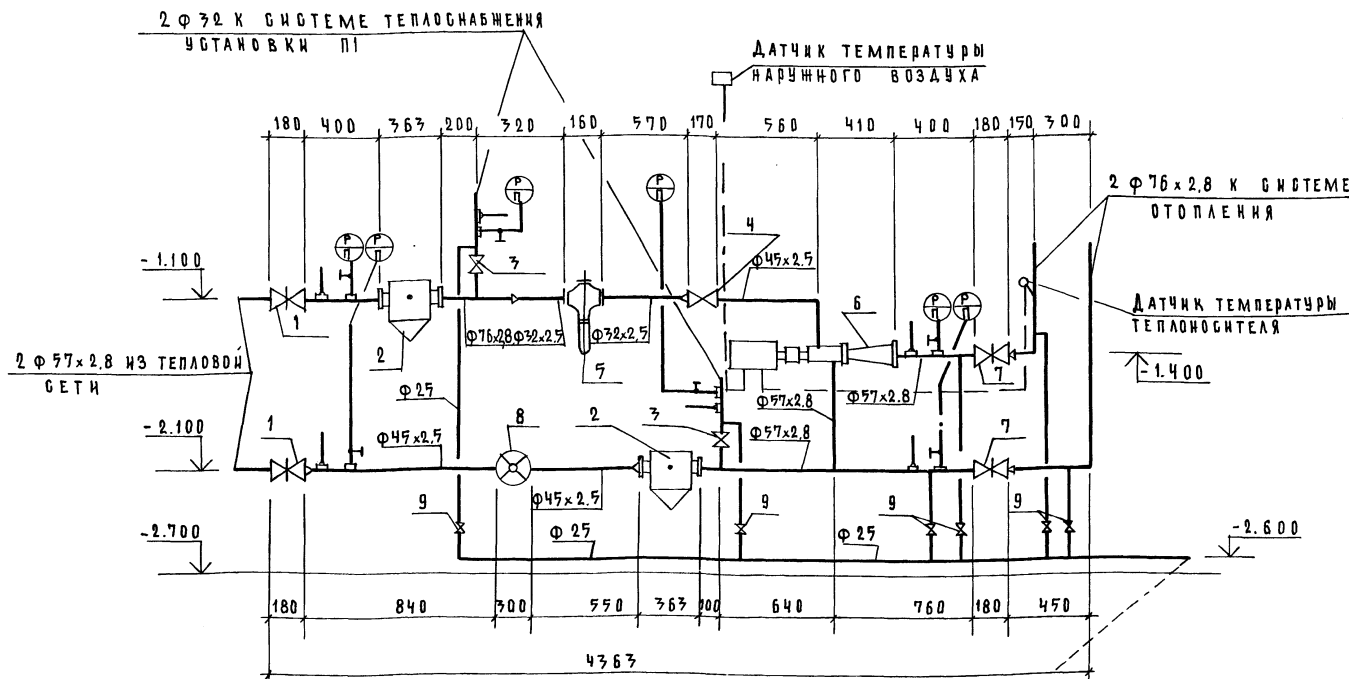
2 Ф 32 К СИСТЕМЕ ТЕПЛОСНАБЖЕНИЯ УСТАНОВКИ П1

ДАТЧИК ТЕМПЕРАТУРЫ НАРУЖНОГО ВОЗДУХА

180 400 363 200 320 160 570 170 560 410 400 180 150 300

2 Ф 76 x 2,8 К СИСТЕМЕ ОТОПЛЕНИЯ

Р
П

Р
П

Р
П

Р
П

Р
П

Р
П

-1.100

1

3

4

Ф45x2.5

2

Ф76x2,8

Ф32x2,5

Ф32x2,5

5

6

ДАТЧИК ТЕМПЕРАТУРЫ ТЕПЛОНОСИТЕЛЯ

7

-1.400

2 Ф 57 x 2,8 ИЗ ТЕПЛОВОЙ СЕТИ

Ф25

Ф57x2,8

Ф57x2,8

-2.100

1

Ф45x2,5

8

2

3

Ф57x2,8

7

Ф45x2,5

9

9

9

9

-2.700

Ф 25

Ф 25

-2.600

180 840 300 550 363 200 640 760 180 450

4363